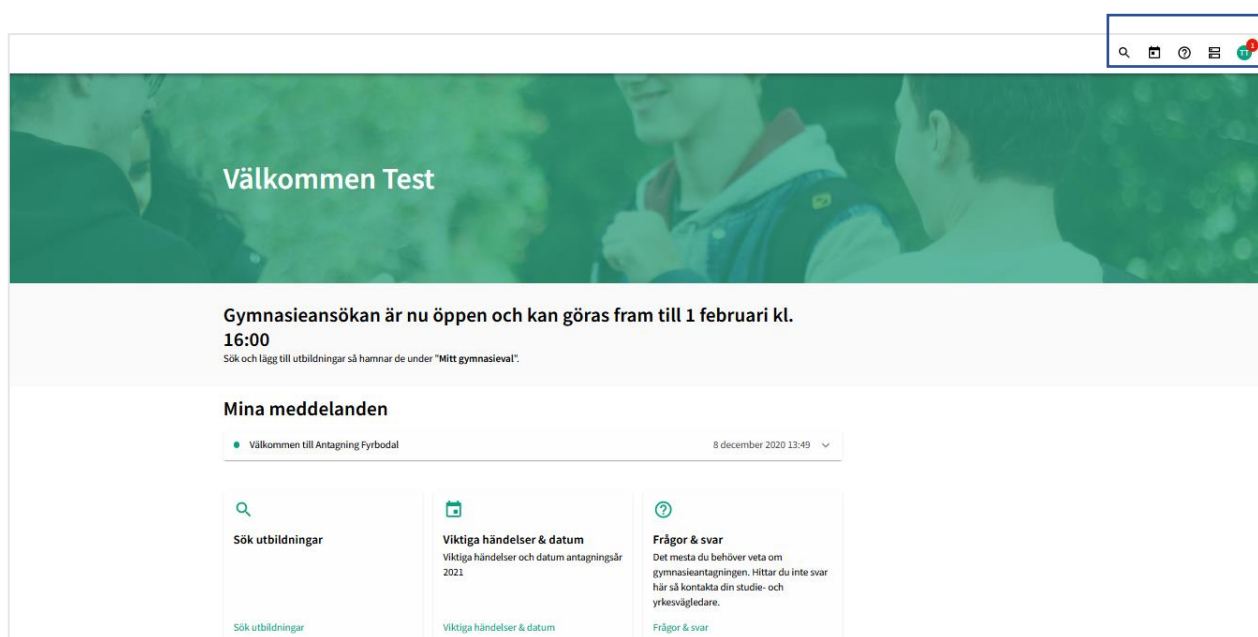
T 1

Välkommen Test

Gymnasieansökan är nu öppen och kan göras fram till 1 februari kl. 16:00
Sök och lägg till utbildningar så hamnar de under "**Mitt gymnasieval**".

Mina meddelanden

Välkommen till Antagning Fyrbodal 8 december 2020 13:49

Sök utbildningar

Sök utbildningar

Viktiga händelser & datum
Viktiga händelser och datum antagningsår 2021

Viktiga händelser & datum

Frågor & svar
Det mesta du behöver veta om gymnasieantagningen. Hittar du inte svar här så kontakta din studie- och yrkesvägledare.

Frågor & svar